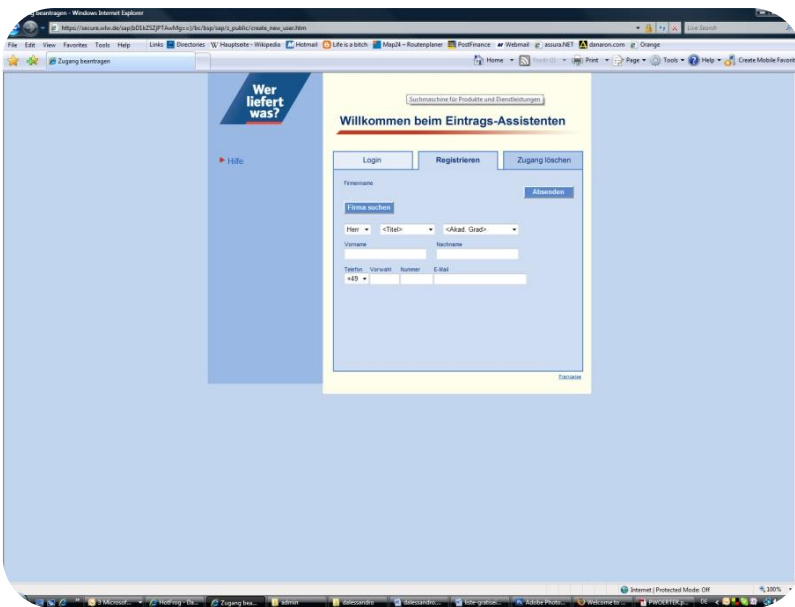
Zugang beantragen - Windows Internet Explorer

https://secure.wlw.de/sap(bD1kZSZjPTAwMg==)/bc/bsp/sap/z_public/create_new_user.htm

Live Search

File Edit View Favorites Tools Help

Links Directories Hauptseite - Wikipedia Hotmail Life is a bitch Map24 – Routenplaner PostFinance Webmail assura.NET danaron.com Orange

Zugang beantragen

Home Feeds (J) Print Page Tools Help Create Mobile Favorite

Wer liefert was?

Suchmaschine für Produkte und Dienstleistungen

Willkommen beim Eintrags-Assistenten

Hilfe

Login | Registrieren | Zugang löschen

Firmenname

Absenden

Firma suchen

Herr | <Titel> | <Akad. Grad>

Vorname | Nachname

Telefon | Vorwahl | Nummer | E-Mail

+49

Français

Internet | Protected Mode: Off

100%

3 Microsof... | Hotfrog - Da... | Zugang bea... | admin | dalessandro | dalessandro... | liste-gratuite... | Adobe Photo... | Welcome to ... | PWERTEK.p... | DE